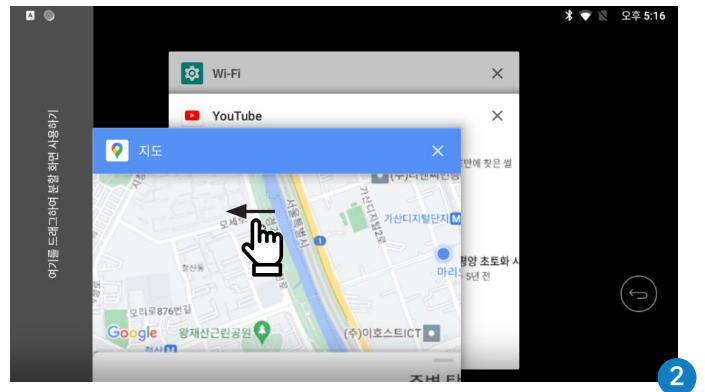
오후 5:16

여기를 드래그하여 분할 화면 사용하기

Wi-Fi

YouTube

지도

(주)디엔씨티

판에 찾은 썰

가산디지털단지

가산디지털1로

서부간선

오리로876번길

왕재산근린공원

마리

경양 초토화 시

5년 전

(주)이호스티ICT

Google

주변 탐

2